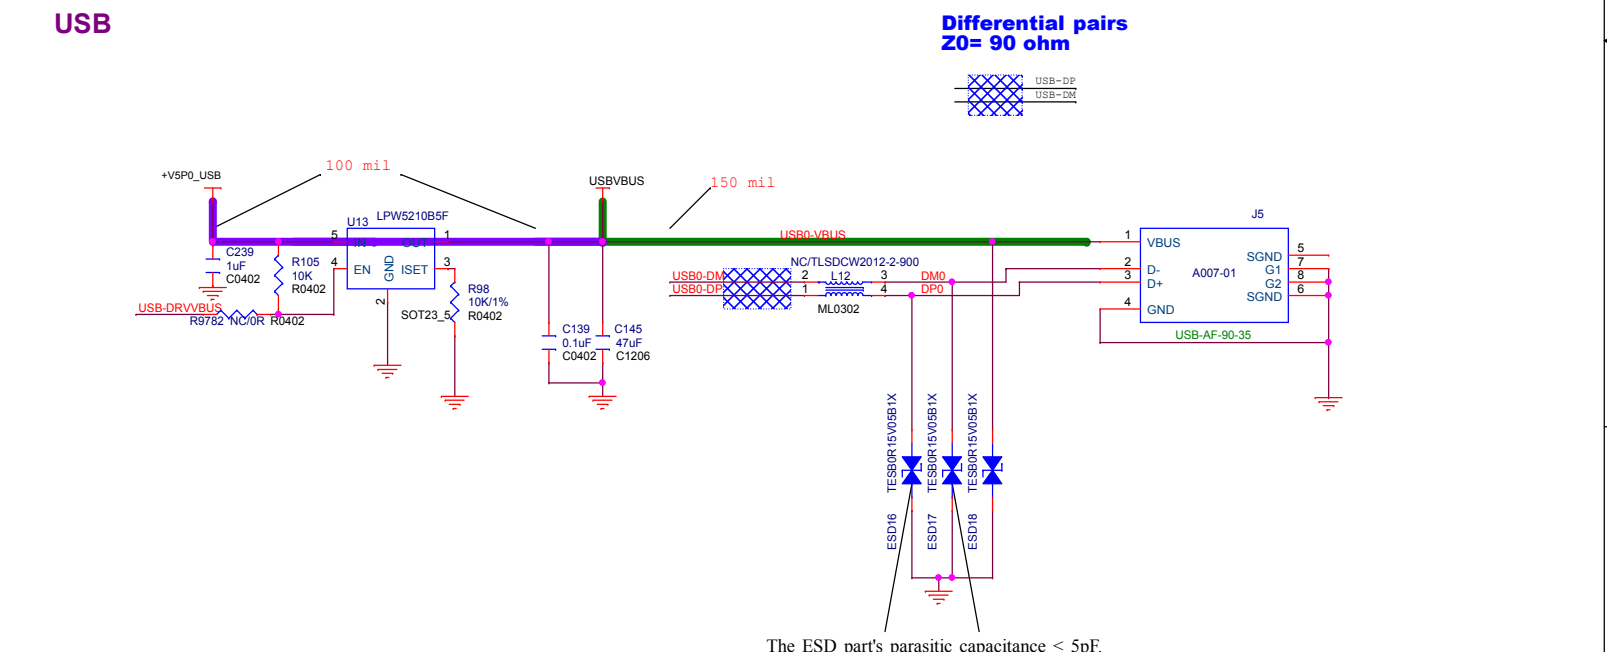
USB

Differential pairs
Z0= 90 ohm

USB-DP
USB-DM

+V5P0_USB
100 mil
USBVBUS
150 mil

U13 LPW5210B5F
5 IN OUT 1
4 EN GND ISET 3
2
SOT23_5

C239
1uF
C0402

R105
10K
R0402

USB-DRVVBUS
R9782 NC/0R R0402

R98
10K/1%
R0402

C139
0.1uF
C0402

C145
47uF
C1206

USB0-VBUS
USB0-DM
USB0-DP
NC/TLSDCW2012-2-900
L12
2 3
1 4
ML0302
DM0
DP0

J5
1 VBUS
2 D-
3 D+
4 GND
A007-01
SGND 5
G1 7
G2 8
SGND 6
USB-AF-90-35

TESB0R15V05B1X
ESD16
TESB0R15V05B1X
ESD17
TESB0R15V05B1X
ESD18

The ESD part's parasitic capacitance < 5pF.